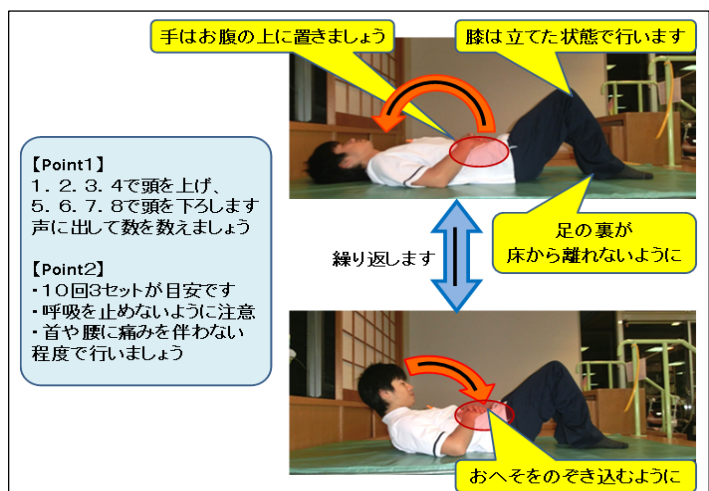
手はお腹の上に置きましょう

膝は立てた状態で行います

【Point1】
1．2．3．4で頭を上げ、
5．6．7．8で頭を下ろします
声に出して数を数えましょう

【Point2】
・10回3セットが目安です
・呼吸を止めないように注意
・首や腰に痛みを伴わない程度で行いましょう

繰り返します

足の裏が
床から離れないように

おへそをのぞき込むように